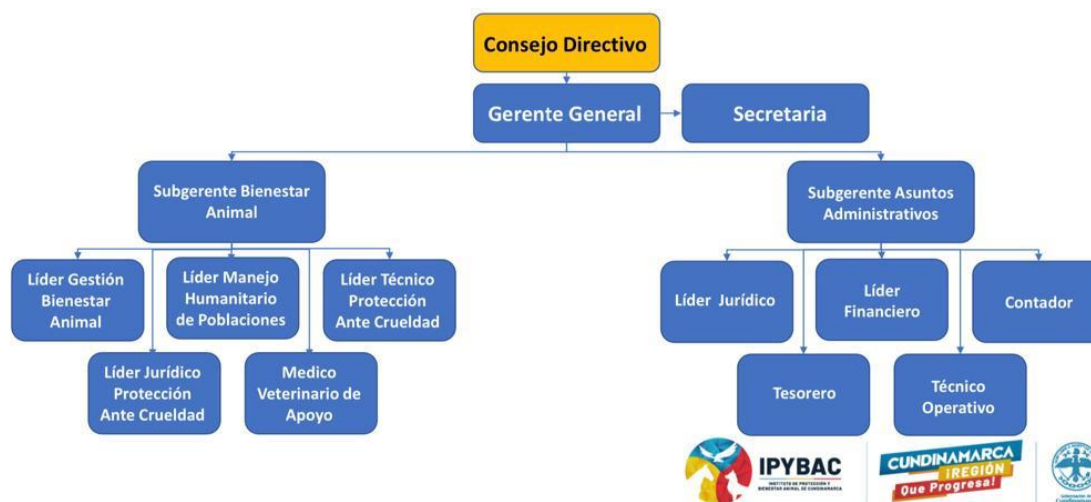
Consejo Directivo

Gerente General

Secretaria

Subgerente Bienestar Animal

Subgerente Asuntos Administrativos

Líder Gestión Bienestar Animal

Líder Manejo Humanitario de Poblaciones

Líder Técnico Protección Ante Crueldad

Líder Jurídico Protección Ante Crueldad

Medico Veterinario de Apoyo

Líder Jurídico

Líder Financiero

Contador

Tesorero

Técnico Operativo

IPYBAC
INSTITUTO DE PROTECCIÓN Y BIENESTAR ANIMAL DE CUNDINAMARCA

CUNDINAMARCA ¡REGIÓN Que Progresa!

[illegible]